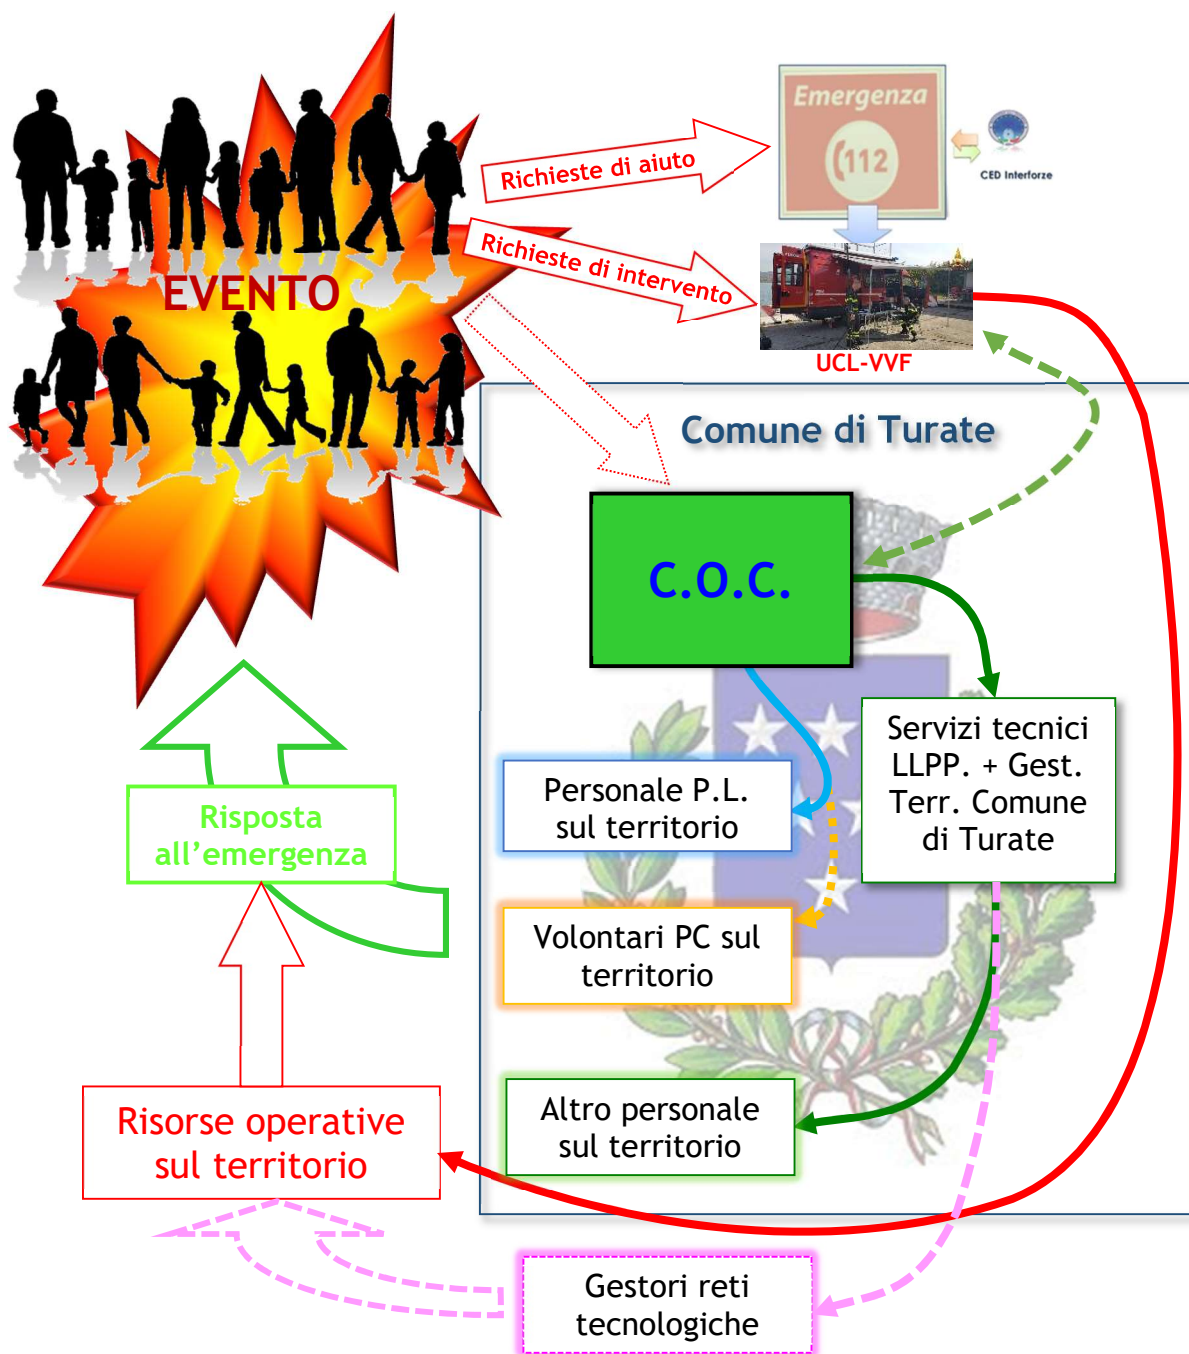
EVENTO

Richieste di aiuto

Emergenza

112

CED Interforze

Richieste di intervento

UCL-VVF

Comune di Turate

C.O.C.

Servizi tecnici LLPP. + Gest. Terr. Comune di Turate

Personale P.L. sul territorio

Volontari PC sul territorio

Altro personale sul territorio

Risposta all’emergenza

Risorse operative sul territorio

Gestori reti tecnologiche